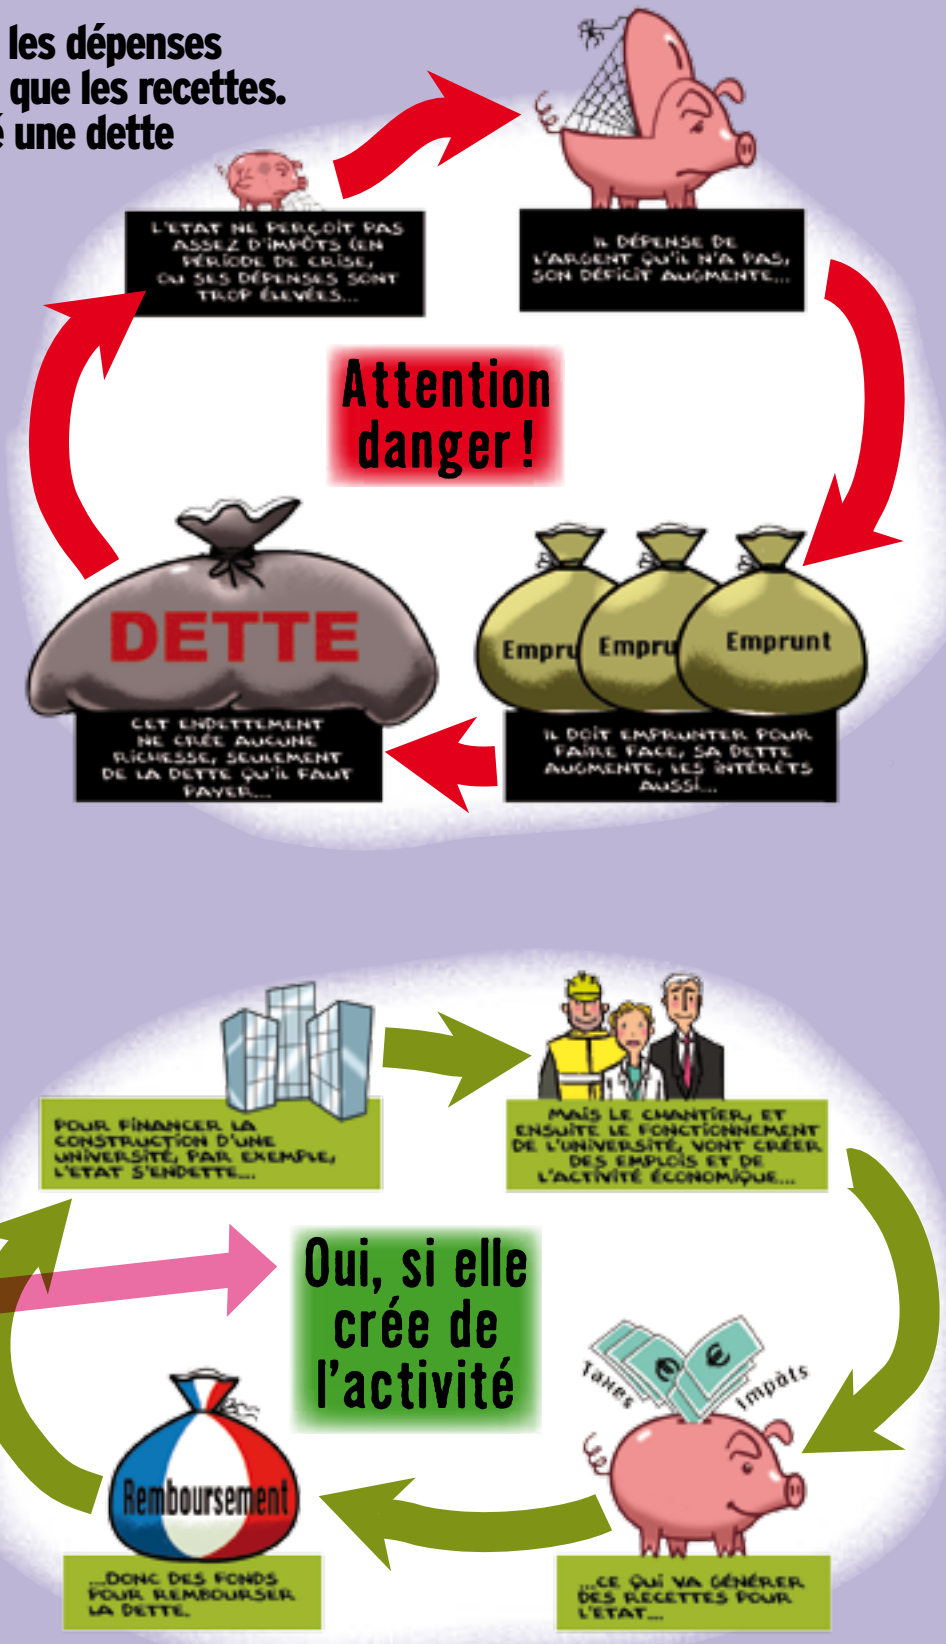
les dépenses
que les recettes.
é une dette

L'ETAT NE PERÇOIT PAS ASSEZ D'IMPÔTS (EN PÉRIODE DE CRISE), OU SES DÉPENSES SONT TROP ÉLEVÉES...

IL DÉPENSE DE L'ARGENT QU'IL N'A PAS, SON DÉFICIT AUGMENTE...

Attention danger !

DETTE

CET ENDETTEMENT NE CRÉE AUCUNE RICHESSE, SEULEMENT DE LA DETTE QU'IL FAUT PAYER...

Empru Empru Emprunt

IL DOIT EMPRUNTER POUR FAIRE FACE, SA DETTE AUGMENTE, LES INTÉRÊTS AUSSI...

POUR FINANCER LA CONSTRUCTION D'UNE UNIVERSITÉ, PAR EXEMPLE, L'ETAT S'ENDETTE...

MAIS LE CHANTIER, ET ENSUITE LE FONCTIONNEMENT DE L'UNIVERSITÉ, VONT CRÉER DES EMPLOIS ET DE L'ACTIVITÉ ÉCONOMIQUE...

Oui, si elle crée de l'activité

Taxes Impôts

Remboursement

...DONC DES FONDS POUR REMBOURSER LA DETTE.

...CE QUI VA GÉNÉRER DES RECETTES POUR L'ETAT...